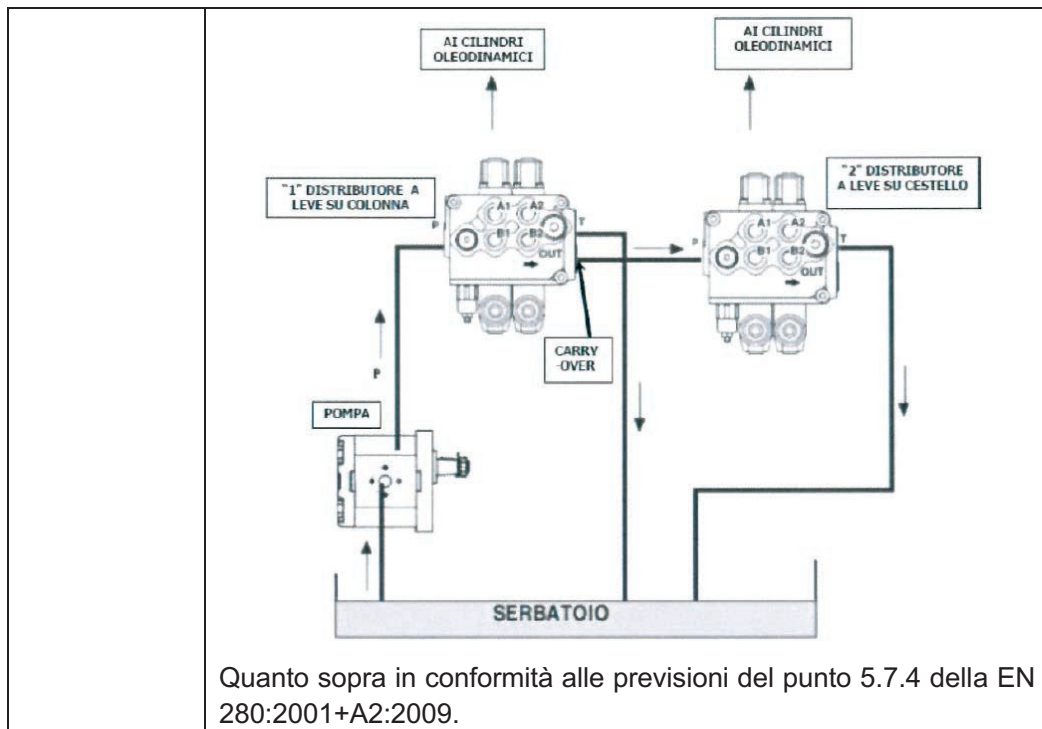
AI CILINDRI OLEODINAMICI

AI CILINDRI OLEODINAMICI

"1" DISTRIBUTORE A LEVE SU COLONNA

"2" DISTRIBUTORE A LEVE SU CESTELLO

P

A1

A2

B1

B2

T

OUT

P

A1

A2

B1

B2

T

OUT

CARRY -OVER

P

POMPA

SERBATOIO

Quanto sopra in conformità alle previsioni del punto 5.7.4 della EN 280:2001+A2:2009.